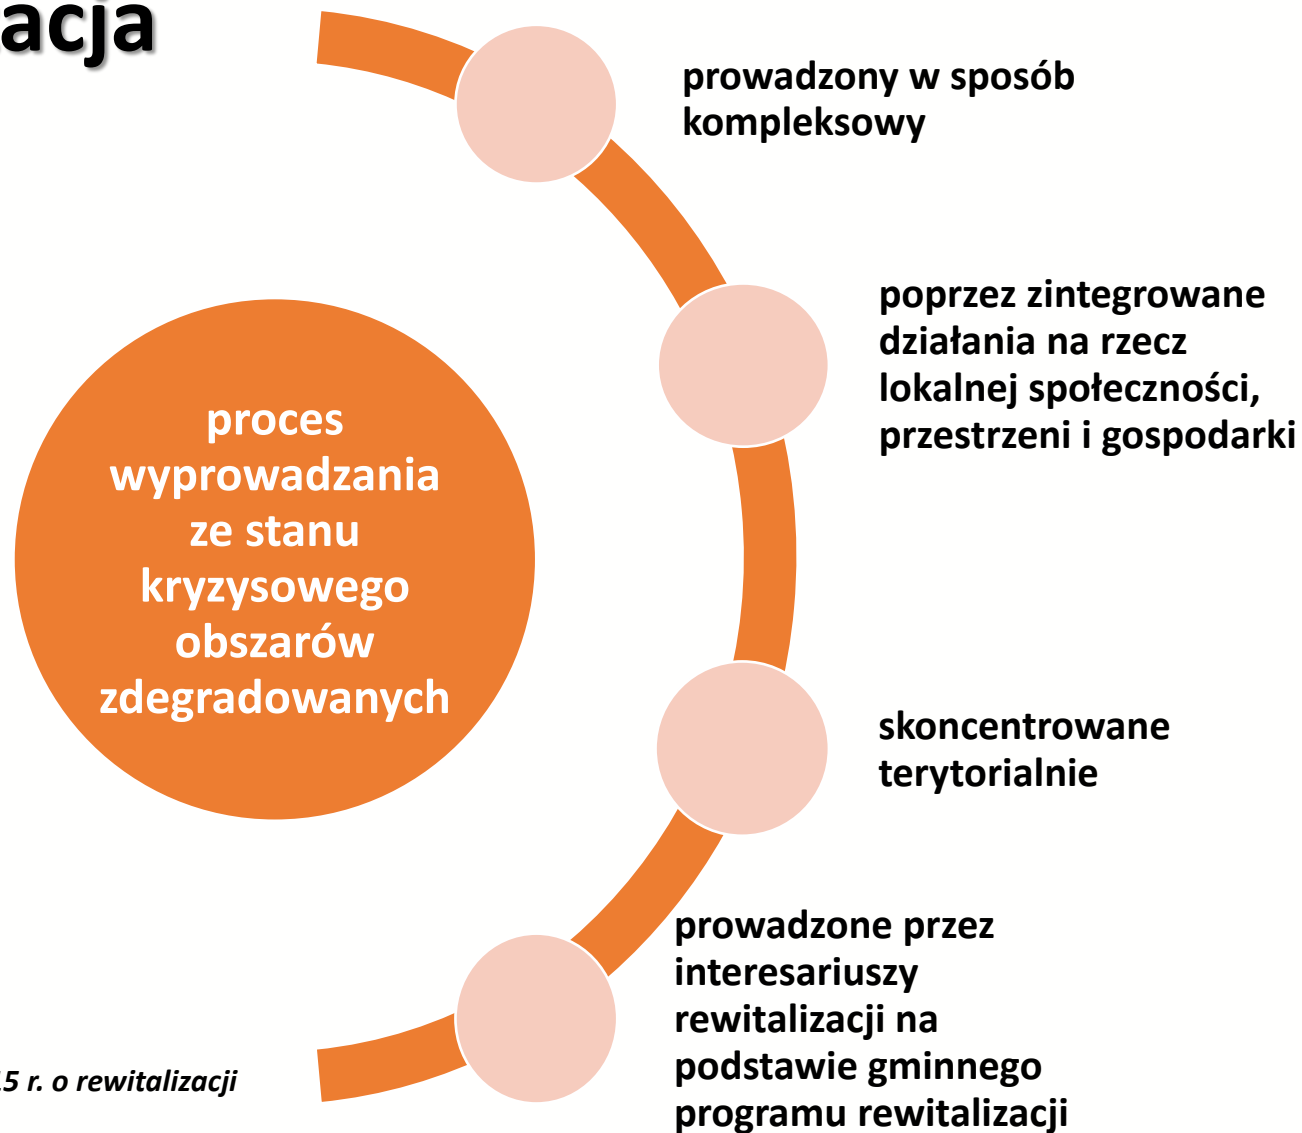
acja

proces wyprowadzania ze stanu kryzysowego obszarów zdegradowanych

prowadzony w sposób kompleksowy

poprzez zintegrowane działania na rzecz lokalnej społeczności, przestrzeni i gospodarki

skoncentrowane terytorialnie

prowadzone przez interesariuszy rewitalizacji na podstawie gminnego programu rewitalizacji

5 r. o rewitalizacji